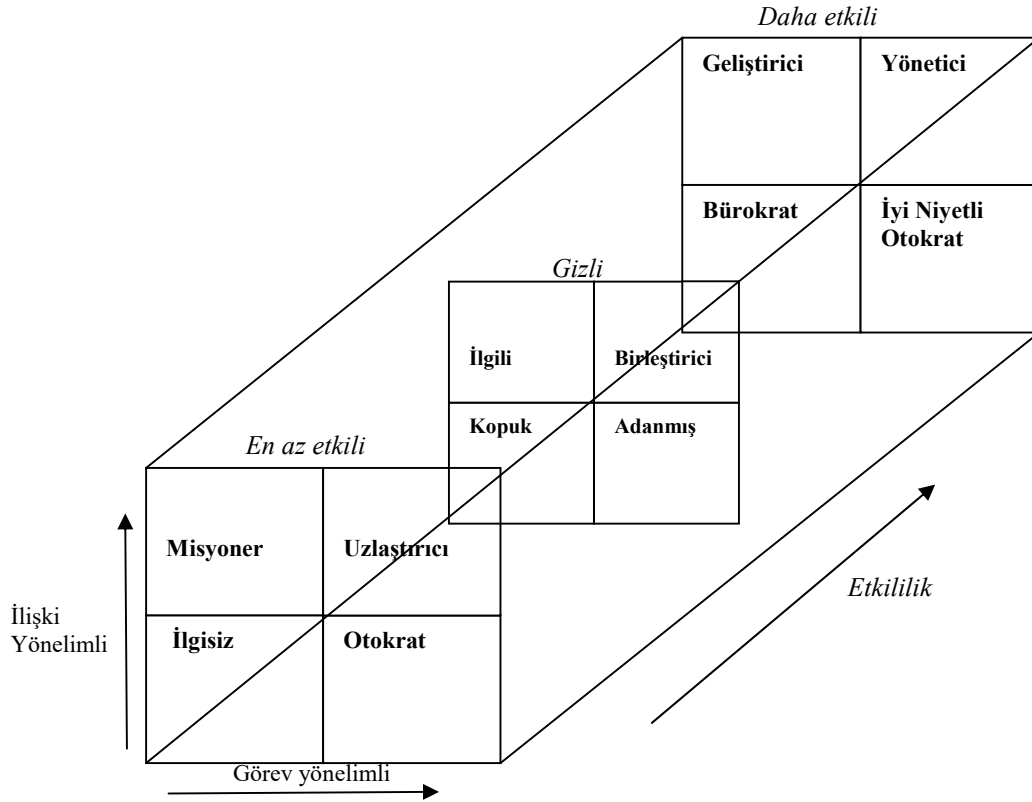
Daha etkili

Geliştirici

Yönetici

Bürokrat

İyi Niyetli Otokrat

Gizli

İlgili

Birleştirici

Kopuk

Adanmış

En az etkili

Misyoner

Uzlaştırıcı

İlgisiz

Otokrat

İlişki Yönelimli

Görev yönelimli

Etkililik